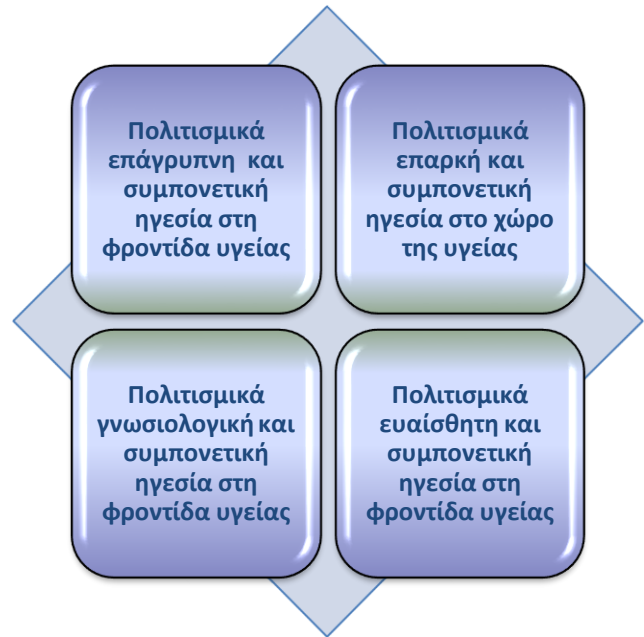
Πολιτισμικά επάγρυπνη και συμπονετική ηγεσία στη φροντίδα υγείας

Πολιτισμικά επαρκή και συμπονετική ηγεσία στο χώρο της υγείας

Πολιτισμικά γνωσιολογική και συμπονετική ηγεσία στη φροντίδα υγείας

Πολιτισμικά ευαίσθητη και συμπονετική ηγεσία στη φροντίδα υγείας